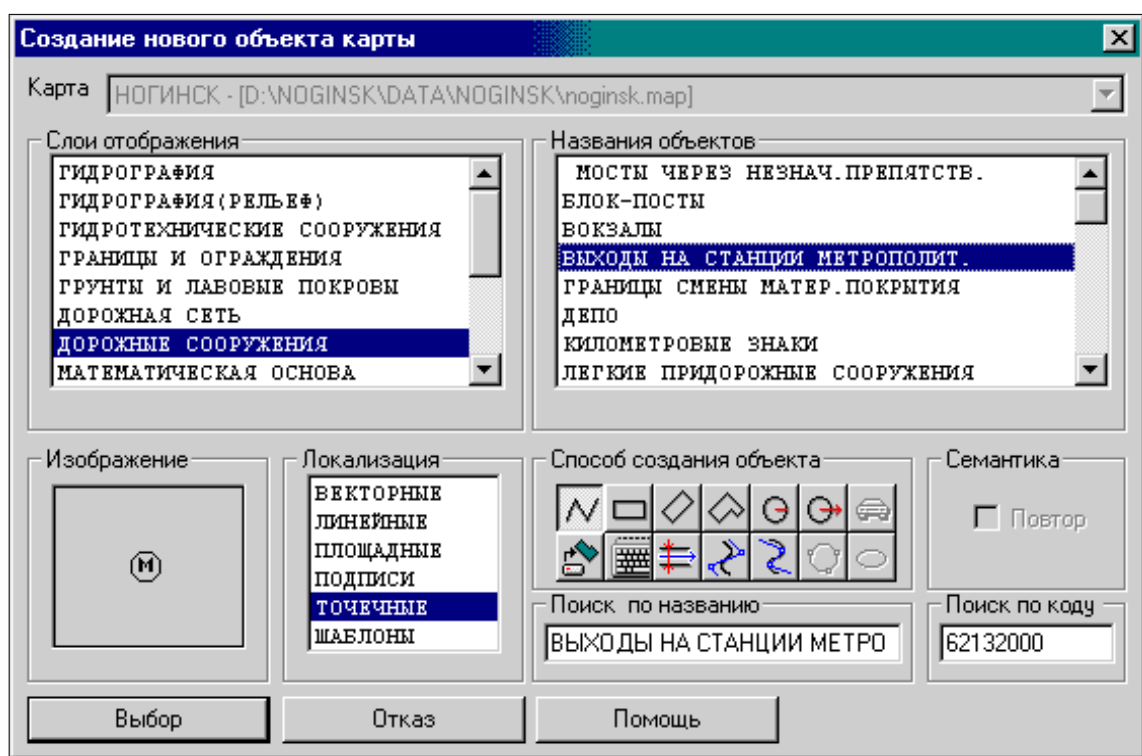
Создание нового объекта карты

Карта НОГИНСК - [D:\NOGINSK\DATA\NOGINSK\noginsk.map]

Слои отображения
ГИДРОГРАФИЯ
ГИДРОГРАФИЯ(РЕЛЬЕФ)
ГИДРОТЕХНИЧЕСКИЕ СООРУЖЕНИЯ
ГРАНИЦЫ И ОГРАЖДЕНИЯ
ГРУНТЫ И ЛАВОВЫЕ ПОКРОВЫ
ДОРОЖНАЯ СЕТЬ
ДОРОЖНЫЕ СООРУЖЕНИЯ
МАТЕМАТИЧЕСКАЯ ОСНОВА

Названия объектов
МОСТЫ ЧЕРЕЗ НЕЗНАЧ.ПРЕПЯТСТВ.
БЛОК-ПОСТЫ
ВОКЗАЛЫ
ВЫХОДЫ НА СТАНЦИИ МЕТРОПОЛИТ.
ГРАНИЦЫ СМЕНЫ МАТЕР.ПОКРЫТИЯ
ДЕПО
КИЛОМЕТРОВЫЕ ЗНАКИ
ЛЕГКИЕ ПРИДОРОЖНЫЕ СООРУЖЕНИЯ

Изображение
М

Локализация
ВЕКТОРНЫЕ
ЛИНЕЙНЫЕ
ПЛОЩАДНЫЕ
ПОДПИСИ
ТОЧЕЧНЫЕ
ШАБЛОНЫ

Способ создания объекта

Семантика
Повтор

Поиск по названию
ВЫХОДЫ НА СТАНЦИИ МЕТРО

Поиск по коду
62132000

Выбор
Отказ
Помощь